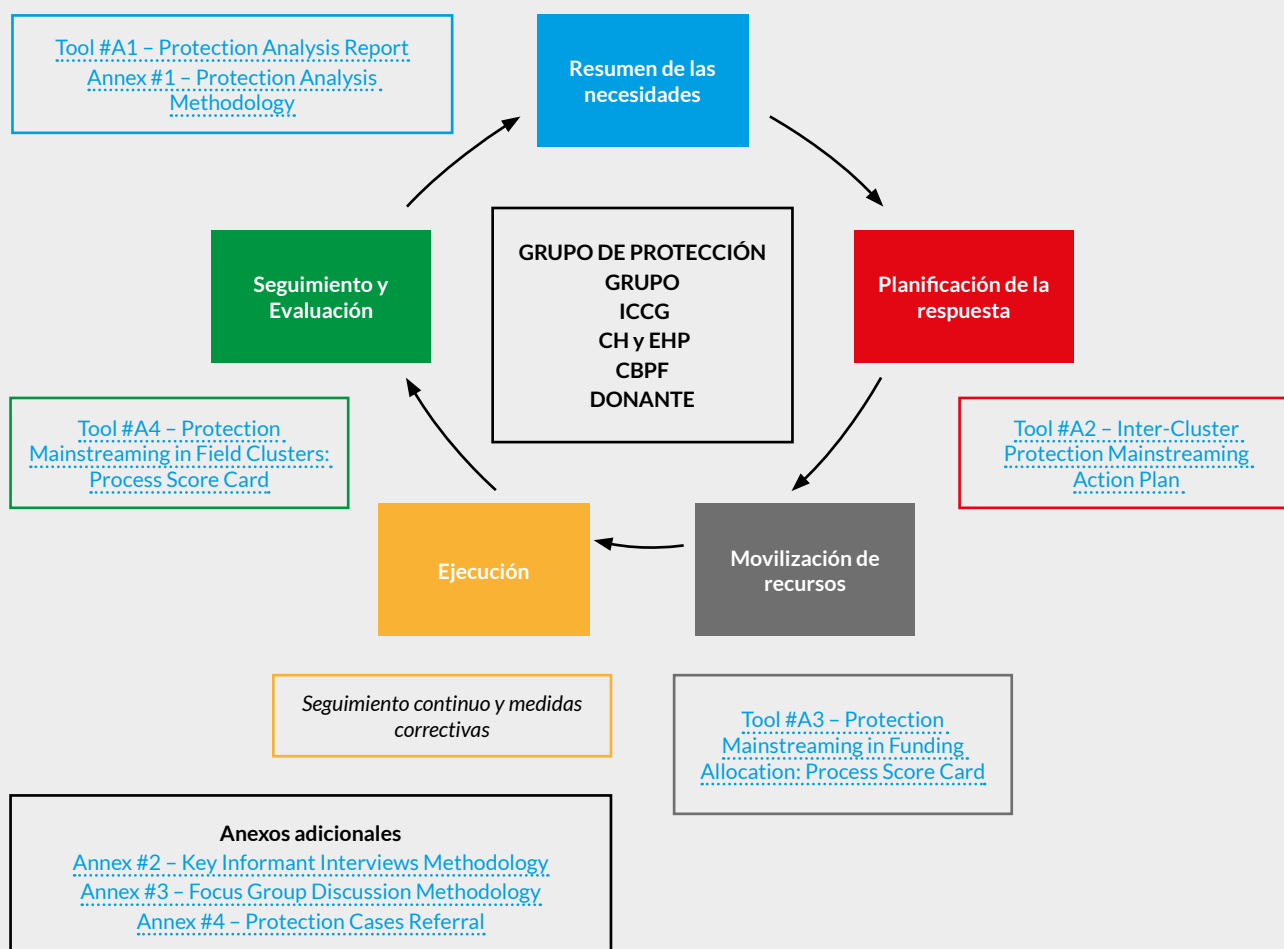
Tool #A1 – Protection Analysis Report
Annex #1 – Protection Analysis Methodology

Resumen de las necesidades

GRUPO DE PROTECCIÓN
GRUPO
ICCG
CH y EHP
CBPF
DONANTE

Seguimiento y Evaluación

Planificación de la respuesta

Tool #A4 – Protection Mainstreaming in Field Clusters: Process Score Card

Tool #A2 – Inter-Cluster Protection Mainstreaming Action Plan

Ejecución

Movilización de recursos

Seguimiento continuo y medidas correctivas

Tool #A3 – Protection Mainstreaming in Funding Allocation: Process Score Card

Anexos adicionales
Annex #2 – Key Informant Interviews Methodology
Annex #3 – Focus Group Discussion Methodology
Annex #4 – Protection Cases Referral